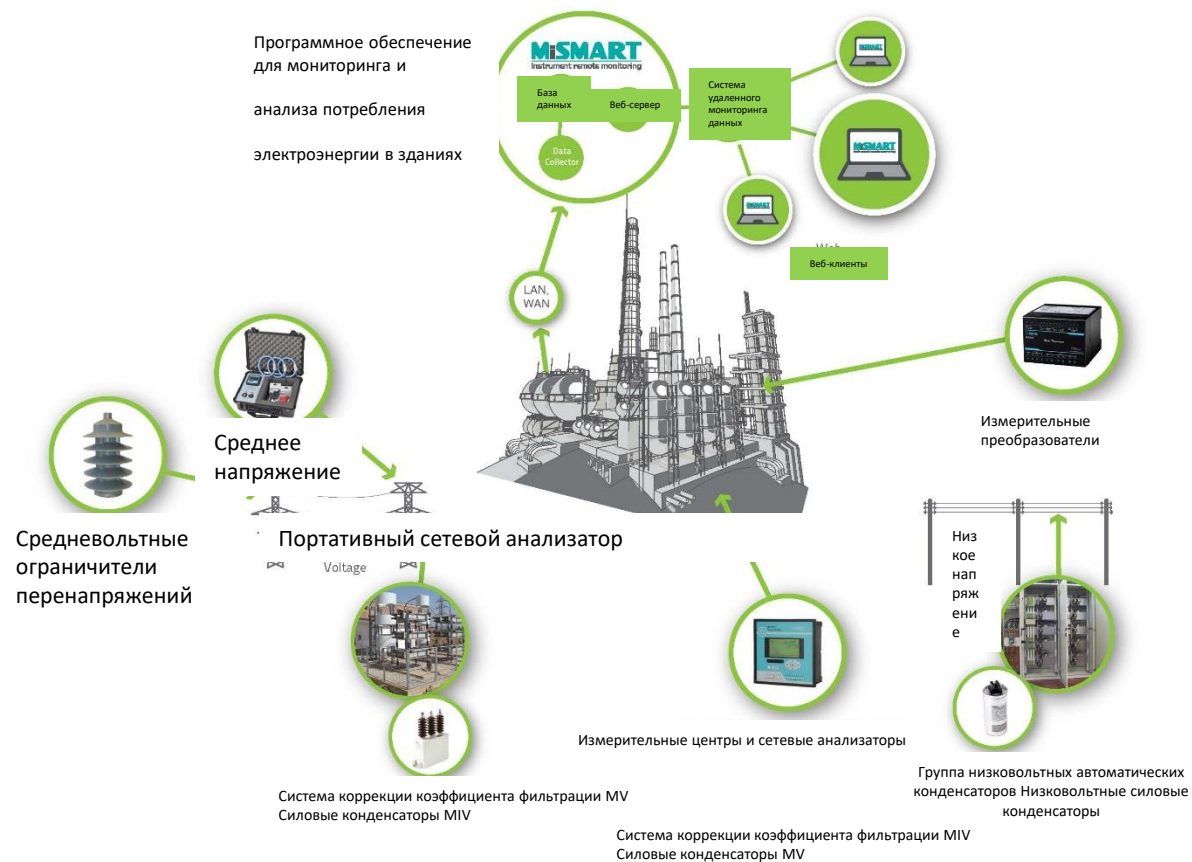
Программное обеспечение для мониторинга и

анализа потребления

электроэнергии в зданиях

MiSMART
Instrument remote monitoring

База данных

Веб-сервер

Data Collector

Система удаленного мониторинга данных

MiSMART

MiSMART

MiSMART

Web

Веб-клиенты

LAN, WAN

Измерительные преобразователи

Среднее напряжение

Средневольтные ограничители перенапряжений

Портативный сетевой анализатор

Voltage

Низкое напряжение

Измерительные центры и сетевые анализаторы

Группа низковольтных автоматических конденсаторов Низковольтные силовые конденсаторы

Система коррекции коэффициента фильтрации MV
Силовые конденсаторы MIV

Система коррекции коэффициента фильтрации MIV
Силовые конденсаторы MV